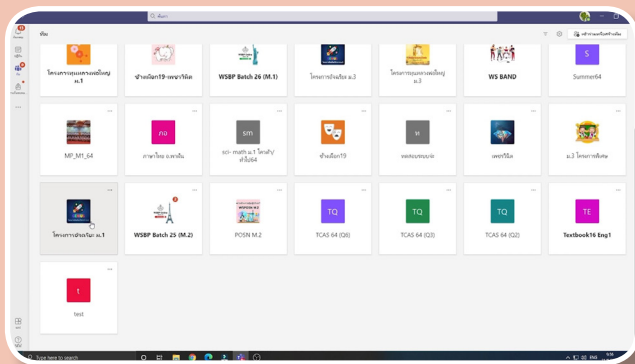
ค้นหา

ทีม

เข้าร่วมหรือสร้างทีม

โครงการคุณครูสมองต่อยอด ม.1

ช่างเลือก19-เพชราวิทย์

WSBP Batch 26 (M.1)

โครงการเปิดเรียน ม.3

โครงการคุณครูสมองต่อยอด ม.3

WS BAND

S

Summer64

MP_M1_64

กล

ภาษาไทย ม.3ชาลิน

sm

sci- math ม.1 โครงกำ/ทำไป64

ช่างเลือก19

ท

ทดสอบระบบต่อ

เพชรวิทิต

ม.3 โครงการพิเศษ

โครงการเปิดเรียน ม.1

WSBP Batch 25 (M.2)

POSN M.2

TQ

TCAS 64 (Q6)

TQ

TCAS 64 (Q3)

TQ

TCAS 64 (Q2)

TE

Textbook16 Eng1

t

test

Type here to search

ENG